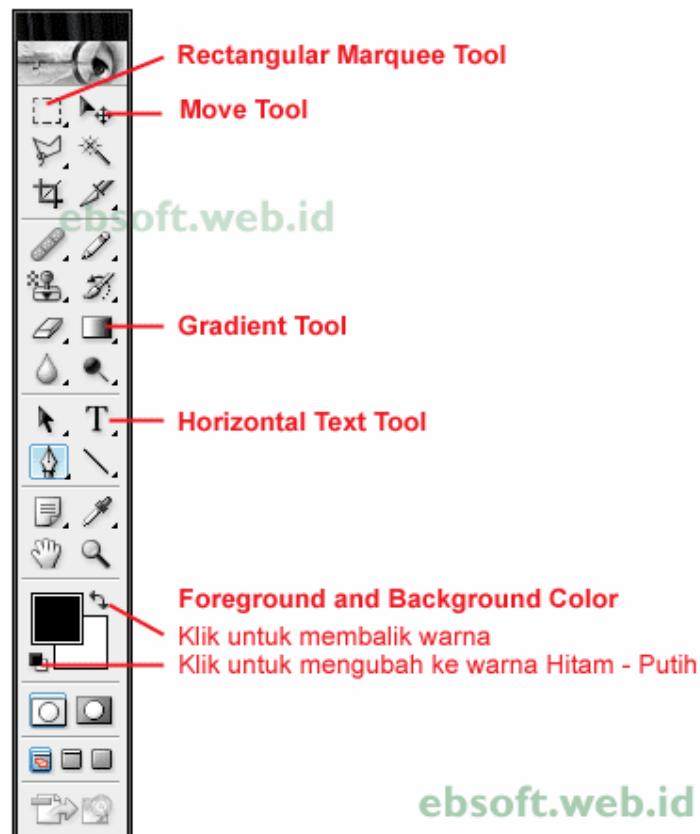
Rectangular Marquee Tool

Move Tool

ebsoft.web.id

Gradient Tool

T

Horizontal Text Tool

Foreground and Background Color

Klik untuk membalik warna

Klik untuk mengubah ke warna Hitam - Putih

ebsoft.web.id